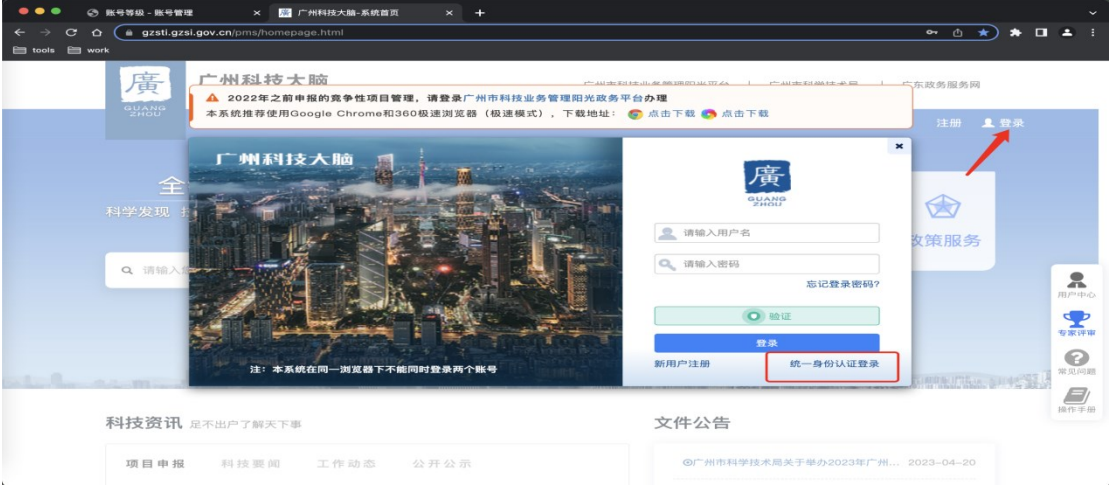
账号等级 - 账号管理
广州科技大脑-系统首页
gzsti.gzsi.gov.cn/pms/homepage.html
tools work

廣
GUANG ZHOU
广州科技大脑
广州市科技业务管理阳光平台 | 广州市科学技术局 | 广东政务服务网

2022年之前申报的竞争性项目管理，请登录广州市科技业务管理阳光政务平台办理
本系统推荐使用Google Chrome和360极速浏览器（极速模式），下载地址： 点击下载 点击下载

注册 登录

全
科学发现
请输入

政策服务

广州科技大脑

廣
GUANG ZHOU
请输入用户名
请输入密码
忘记登录密码?
验证
登录
新用户注册
统一身份认证登录

注：本系统在同一浏览器下不能同时登录两个账号

用户中心
专家评审
常见问题
操作手册

科技资讯 足不出户了解天下事
项目申报 科技要闻 工作动态 公开公示

文件公告
广州市科学技术局关于举办2023年广州... 2023-04-20